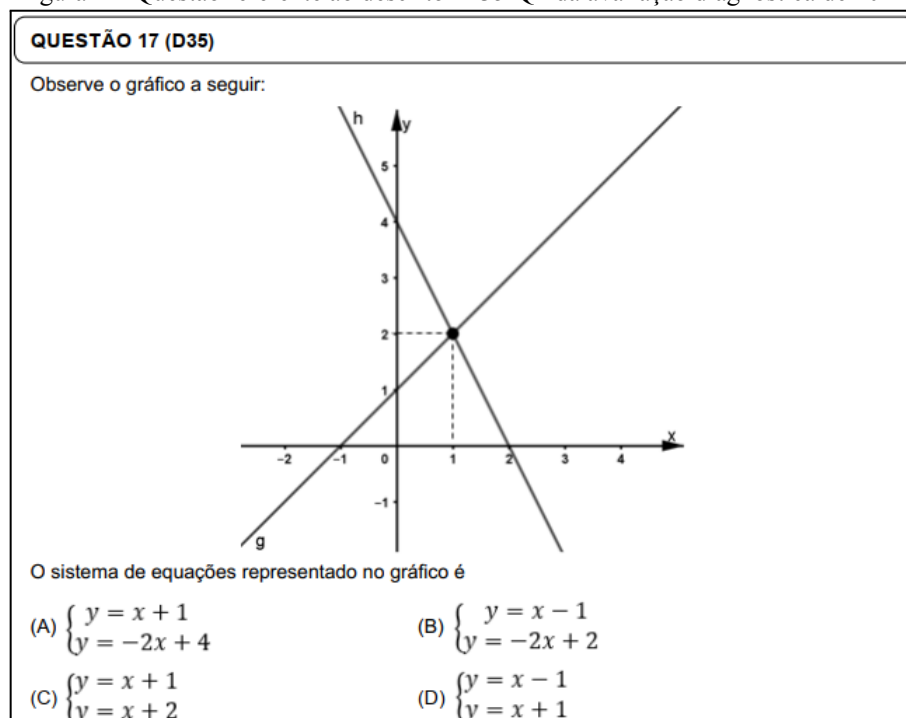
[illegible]

QUESTÃO 17 (D35)

Observe o gráfico a seguir:

h y 5 4 3 2 1 -2 -1 0 1 2 3 4 x -1 g

O sistema de equações representado no gráfico é

(A) $\begin{cases} y = x + 1 \\ y = -2x + 4 \end{cases}$

(B) $\begin{cases} y = x - 1 \\ y = -2x + 2 \end{cases}$

(C) $\begin{cases} y = x + 1 \\ y = x + 2 \end{cases}$

(D) $\begin{cases} y = x - 1 \\ y = x + 1 \end{cases}$